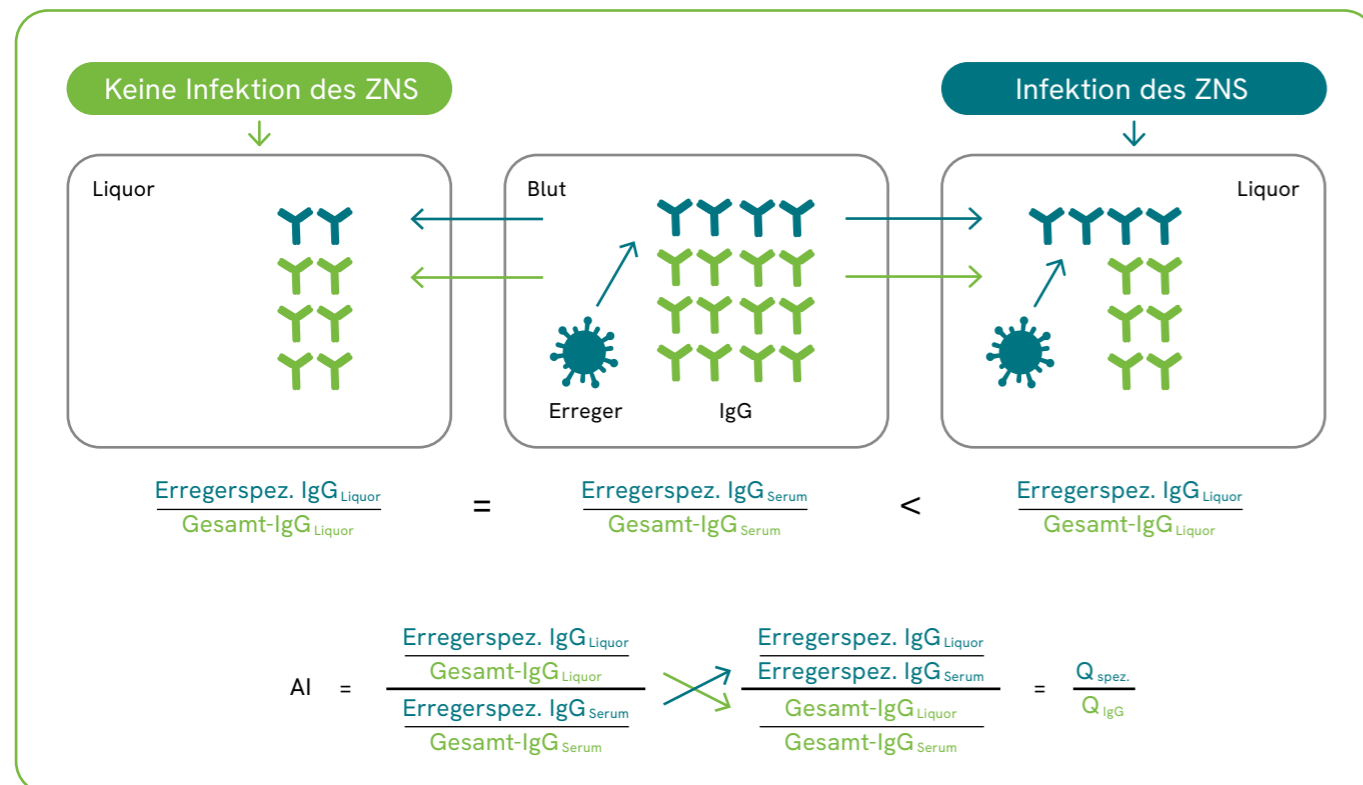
Keine Infektion des ZNS

Infektion des ZNS

Liquor

Blut

Erreger

IgG

Liquor

$\frac{\text{Erregerspez. IgG}_{\text{Liquor}}}{\text{Gesamt-IgG}_{\text{Liquor}}} = \frac{\text{Erregerspez. IgG}_{\text{Serum}}}{\text{Gesamt-IgG}_{\text{Serum}}} < \frac{\text{Erregerspez. IgG}_{\text{Liquor}}}{\text{Gesamt-IgG}_{\text{Liquor}}}$

$\text{AI} = \frac{\frac{\text{Erregerspez. IgG}_{\text{Liquor}}}{\text{Gesamt-IgG}_{\text{Liquor}}}}{\frac{\text{Erregerspez. IgG}_{\text{Serum}}}{\text{Gesamt-IgG}_{\text{Serum}}}} \quad \frac{\frac{\text{Erregerspez. IgG}_{\text{Liquor}}}{\text{Erregerspez. IgG}_{\text{Serum}}}}{\frac{\text{Gesamt-IgG}_{\text{Liquor}}}{\text{Gesamt-IgG}_{\text{Serum}}}} = \frac{Q_{\text{spez.}}}{Q_{\text{IgG}}}$